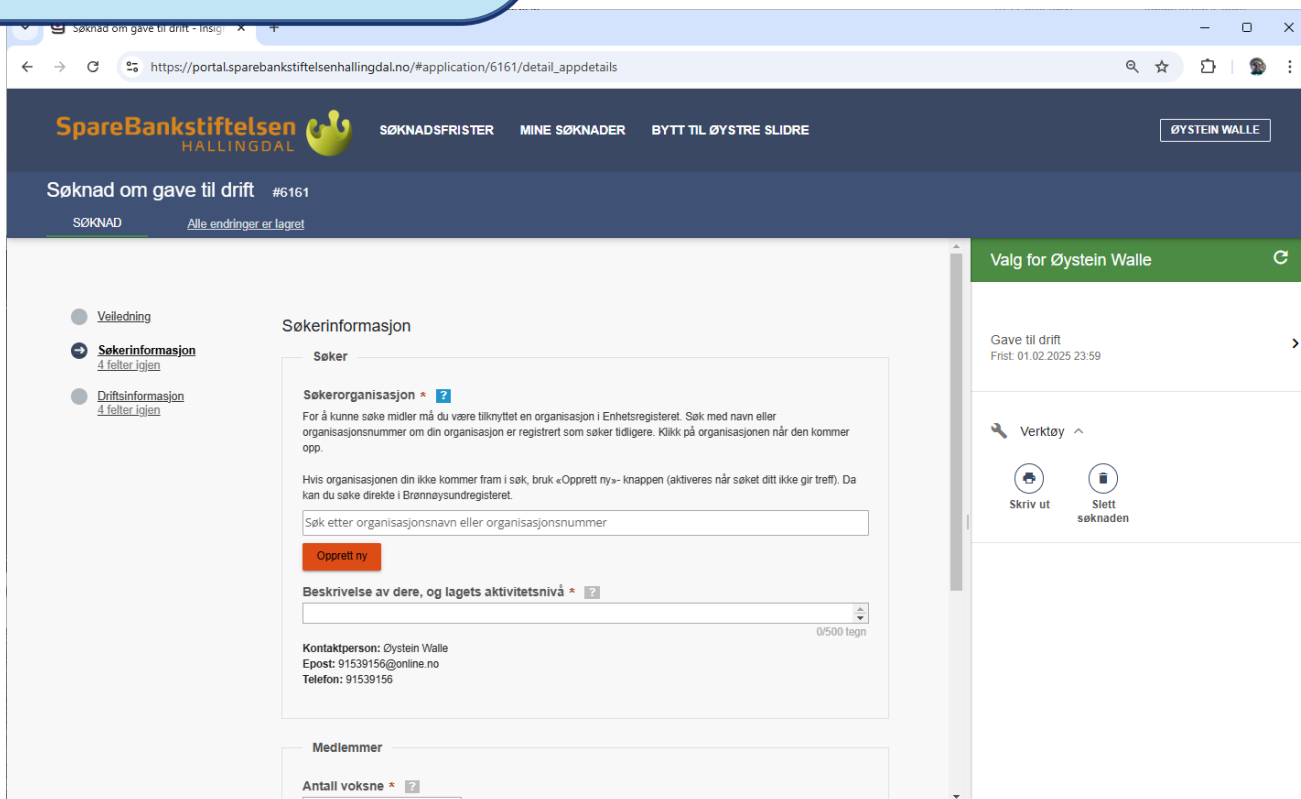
Søknad om gave til drift - Insig

https://portal.sparebankstiftelsenhallingdal.no/#application/6161/detail_appdetails

SpareBankstiftelsen HALLINGDAL

SØKNADSFRISTER MINE SØKNADER BYTT TIL ØYSTRE SLIDRE

ØYSTEIN WALLE

Søknad om gave til drift #6161

SØKNAD Alle endringer er lagret

Veiledning

Søkerinformasjon
4 felter igjen

Driftsinformasjon
4 felter igjen

Søkerinformasjon

Søker

Søkerorganisasjon * ?

For å kunne søke midler må du være tilknyttet en organisasjon i Enhetsregisteret. Søk med navn eller organisasjonsnummer om din organisasjon er registrert som søker tidligere. Klikk på organisasjonen når den kommer opp.

Hvis organisasjonen din ikke kommer fram i søk, bruk «Opprett ny»- knappen (aktiveres når søket ditt ikke gir treff). Da kan du søke direkte i Brønnøysundregisteret.

Søk etter organisasjonsnavn eller organisasjonsnummer

Opprett ny

Beskrivelse av dere, og lagets aktivitetsnivå * ?

0/500 tegn

Kontaktperson: Øystein Walle
Epost: 91539156@online.no
Telefon: 91539156

Medlemmer

Antall voksne * ?

Valg for Øystein Walle

Gave til drift
Frist: 01.02.2025 23:59

Verktøy

Skriv ut

Slett søknaden